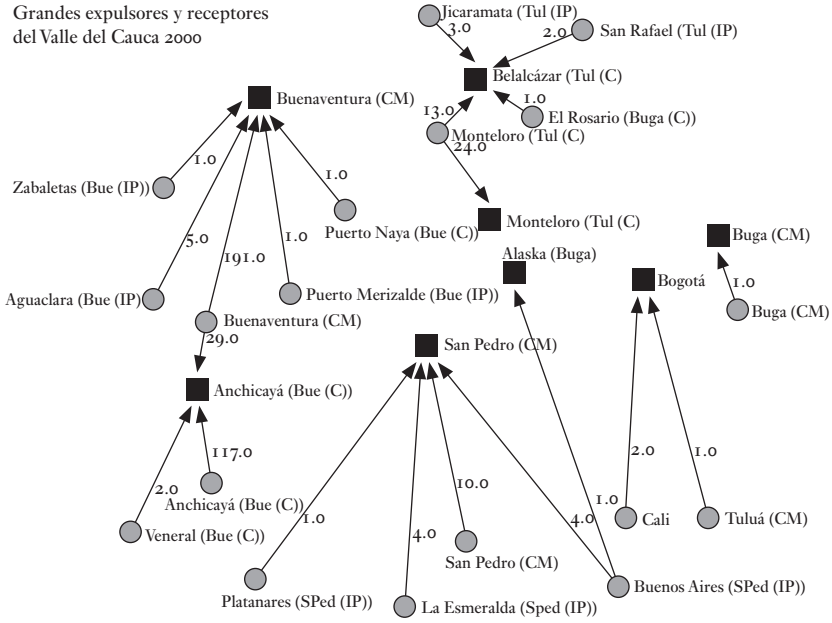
Grandes expulsores y receptores del Valle del Cauca 2000

Jicaramata (Tul (IP)
3.0
2.0
San Rafael (Tul (IP)
Belalcázar (Tul (C)
13.0
1.0
El Rosario (Buga (C))
Monteloro (Tul (C)
24.0
Monteloro (Tul (C)

Buenaventura (CM)
1.0
Zabaletas (Bue (IP))
1.0
5.0
191.0
1.0
Puerto Naya (Bue (C))
Aguaclara (Bue (IP))
Puerto Merizalde (Bue (IP))
Buenaventura (CM)
29.0
Anchicayá (Bue (C))
117.0
2.0
Anchicayá (Bue (C))
Veneral (Bue (C))

Alaska (Buga)
Buga (CM)
1.0
Buga (CM)
Bogotá
San Pedro (CM)
10.0
2.0
1.0
1.0
1.0
4.0
4.0
Cali
Tuluá (CM)
San Pedro (CM)
Platanares (SPed (IP))
La Esmeralda (Sped (IP))
Buenos Aires (SPed (IP))